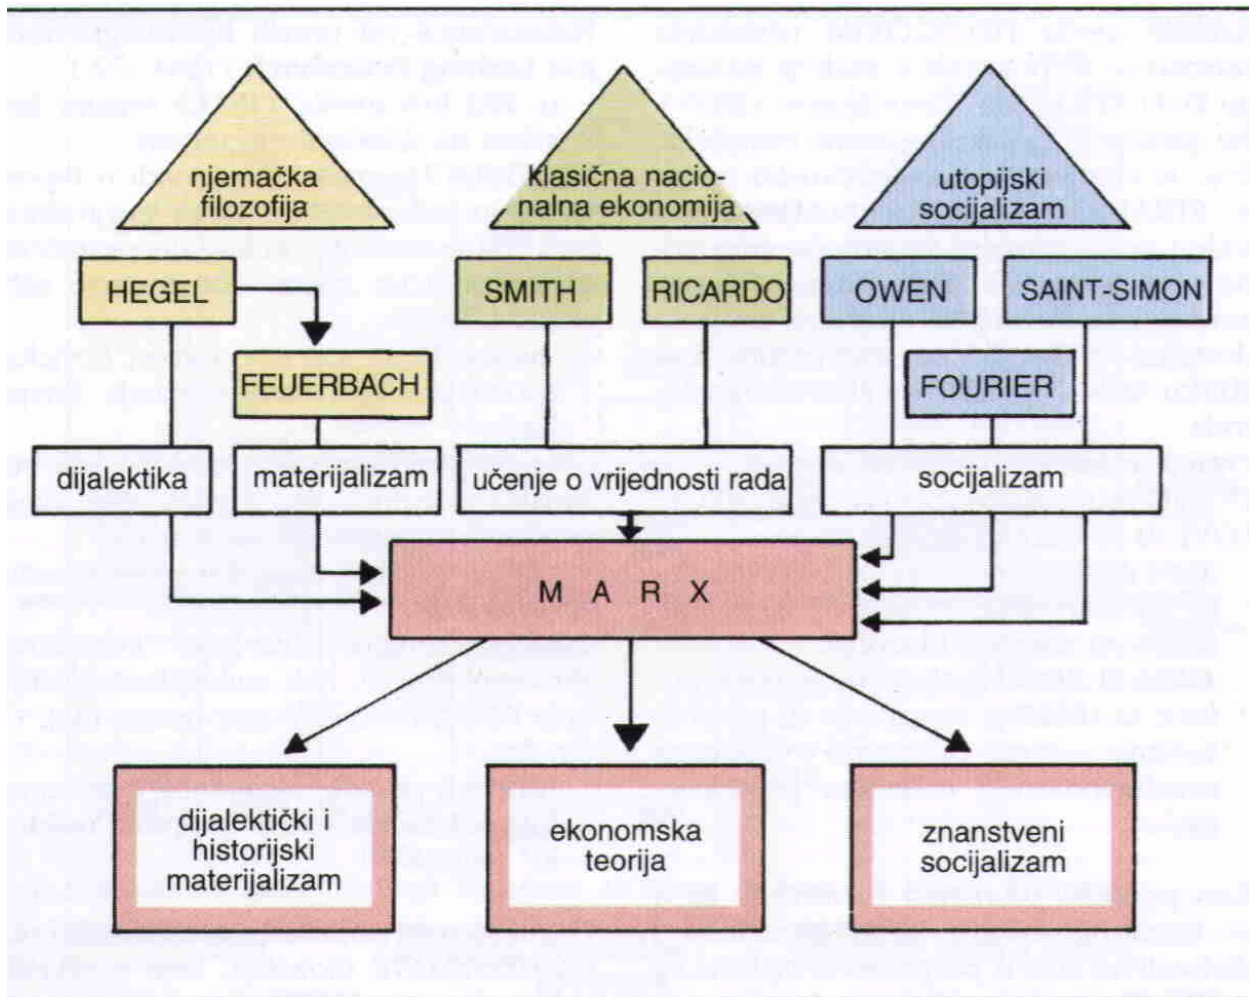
njemačka filozofija

klasična nacionalna ekonomija

utopijski socijalizam

HEGEL

FEUERBACH

SMITH

RICARDO

OWEN

SAINT-SIMON

FOURIER

dijalektika

materijalizam

učenje o vrijednosti rada

socijalizam

M A R X

dijalektički i historijski materijalizam

ekonomska teorija

znanstveni socijalizam